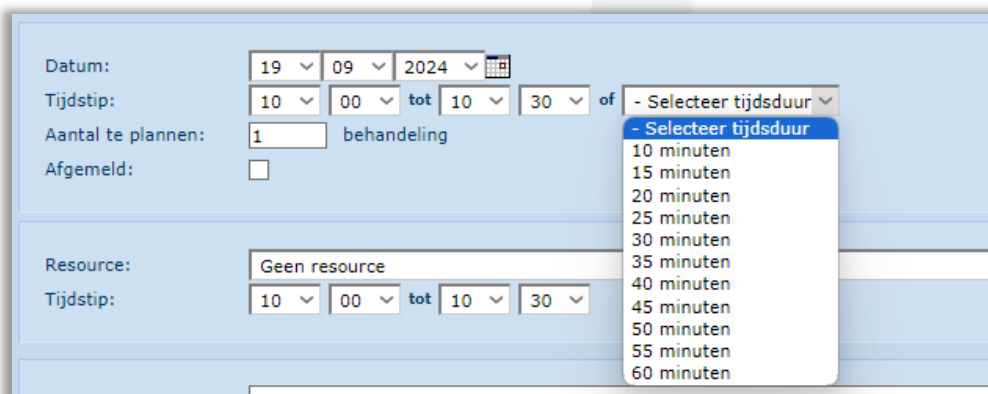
Datum: 19 09 2024

Tijdstip: 10 00 tot 10 30 of - Selecteer tijdsduur

Aantal te plannen: 1 behandeling

Afgemeld:

- Selecteer tijdsduur
10 minuten
15 minuten
20 minuten
25 minuten
30 minuten
35 minuten
40 minuten
45 minuten
50 minuten
55 minuten
60 minuten

Resource: Geen resource

Tijdstip: 10 00 tot 10 30